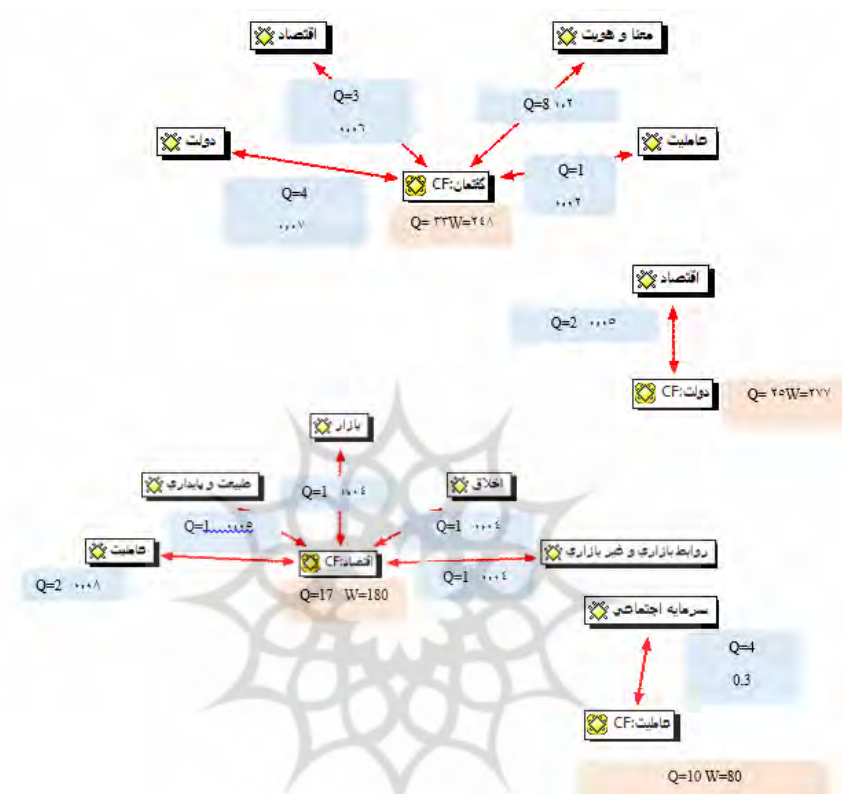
اقتصاد

معنا و هویت

Q=3
۰,۰۰۶

Q=8 ۰,۰۲

دولت

عاملیت

Q=1
۰,۰۰۲

Q=4
۰,۰۰۷

CF:گفتمان

Q= ۳۳W=۲۴۸

اقتصاد

Q=2 ۰,۰۰۵

CF:دولت

Q= ۲۰W=۲۷۷

بازار

طبیعت و پایداری

اخلاق

Q=1 ۰,۰۰۴

Q=1 ۰,۰۰۴

Q=1 ۰,۰۰۶

عاملیت

روابط بازاری و غیر بازاری

CF:اقتصاد

Q=2 ۰,۰۰۸

Q=17 W=180

Q=1 ۰,۰۰۴

سرمایه اجتماعی

Q=4
0.3

CF:عاملیت

Q=10 W=80